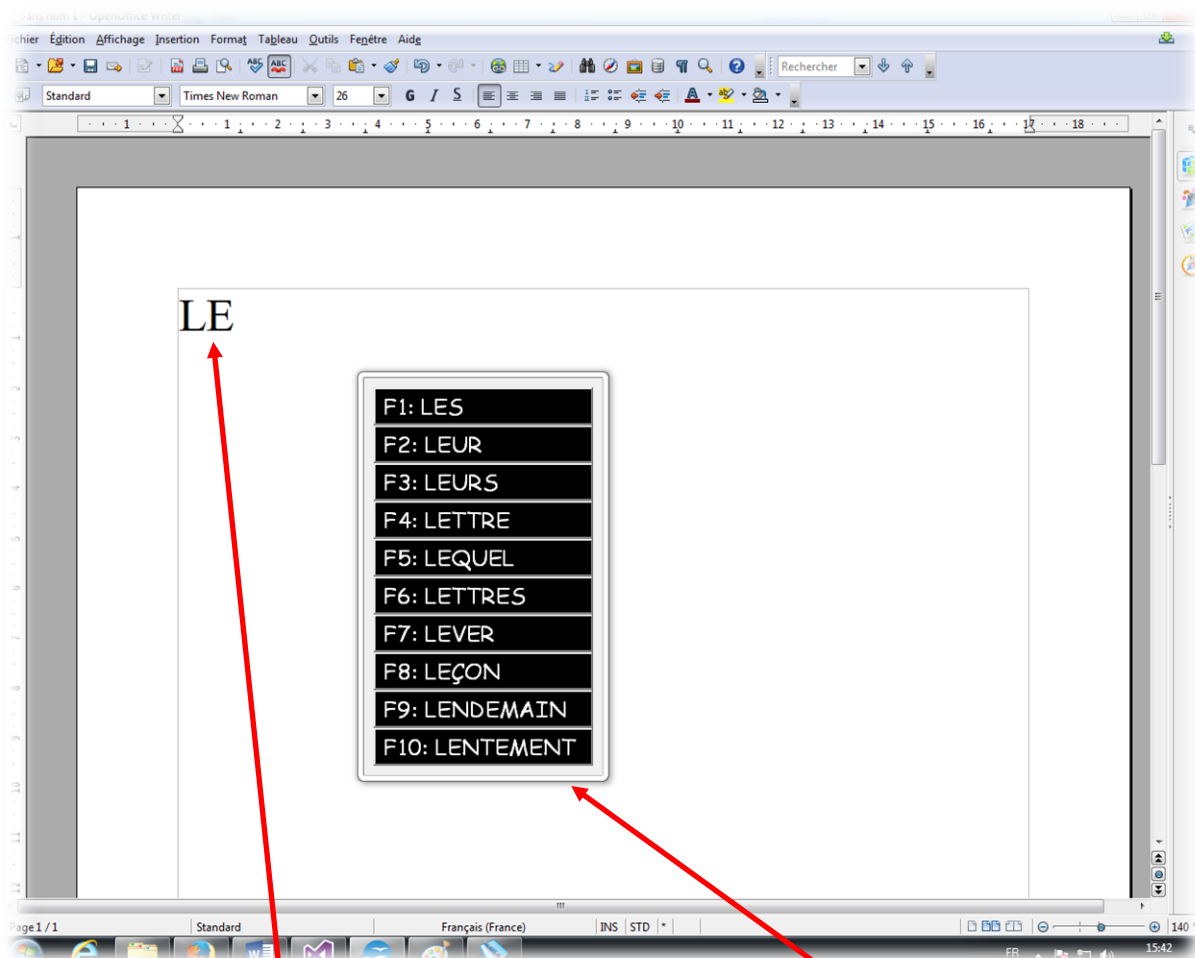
Sans nom 1 - OpenOffice Writer

Fichier Édition Affichage Insertion Format Tableau Outils Fenêtre Aide

Rechercher

Standard | Times New Roman | 26

G I S

· 1 · 2 · 3 · 4 · 5 · 6 · 7 · 8 · 9 · 10 · 11 · 12 · 13 · 14 · 15 · 16 · 17 · 18

LE

F1: LES
F2: LEUR
F3: LEURS
F4: LETTRE
F5: LEQUEL
F6: LETTRES
F7: LEVER
F8: LEÇON
F9: LENDEMAIN
F10: LENTEMENT

Page 1 / 1 | Standard | Français (France) | INS | STD | * | 140

FR 15:42